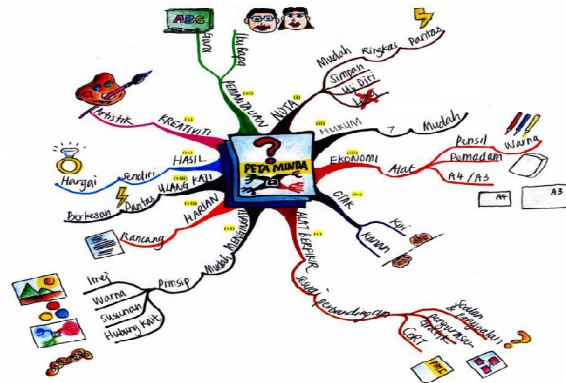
ABC

Guru

Hubung

KEMAHIRAN

NOTA

Mudah

Ringkas

Pantas

Simpan

Uji Diri

HUKUM

7

Mudah

Pensil

Warna

Pemedam

EKONOMI

Alat

A4 / A3

A4

A3

CIPTA

Kaji

Kawan

ALAT BERFIKIR

Buat perbandingan

Soalan & penyelesaian

Persepsi & pendapat

CoRT

PETA MINDA

KREATIVITI

Artistik

HASIL

Hargai

Sendiri

ULANG KAJI

Pantas

Berkesan

HARIAN

Rancang

Mudah diaplikasikan

Prinsip

Irej

Warna

Susunan

Hubung Kait